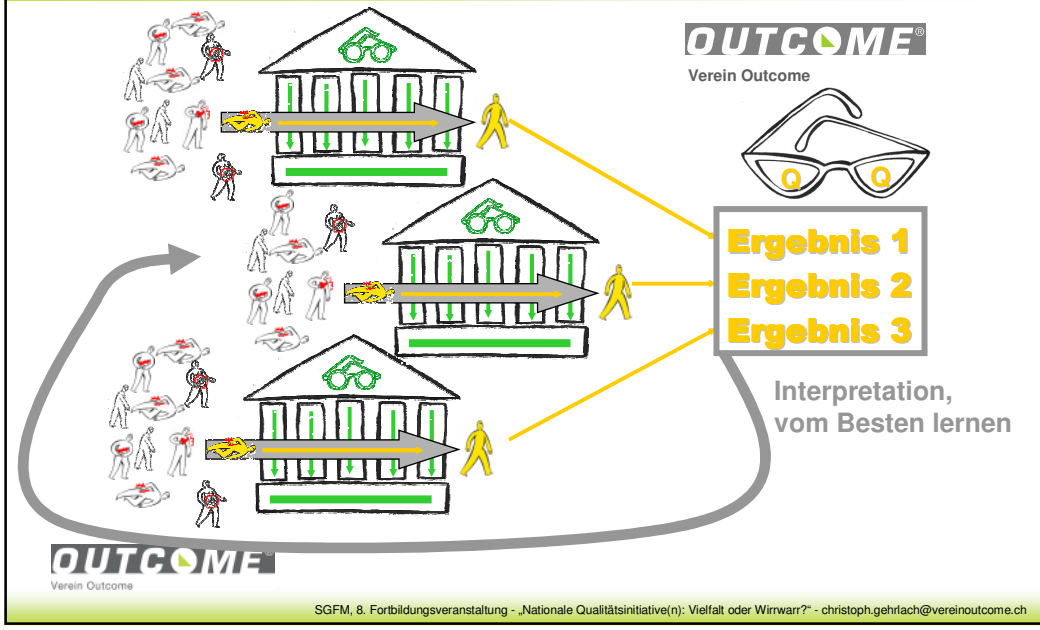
OUTCOME®
Verein Outcome

Q Q

Ergebnis 1
Ergebnis 2
Ergebnis 3

Interpretation,
vom Besten lernen

OUTCOME®
Verein Outcome

SGFM, 8. Fortbildungsveranstaltung - „Nationale Qualitätsinitiative(n): Vielfalt oder Wirrwarr?" - christoph.gehrlach@vereinoutcome.ch